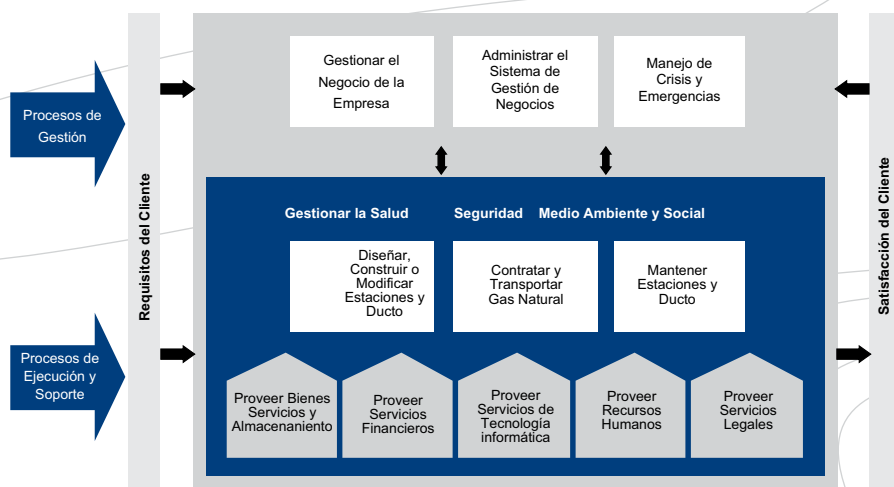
Procesos de Gestión

Procesos de Ejecución y Soporte

Requisitos del Cliente

Gestionar el Negocio de la Empresa

Administrar el Sistema de Gestión de Negocios

Manejo de Crisis y Emergencias

Gestionar la Salud Seguridad Medio Ambiente y Social

Diseñar, Construir o Modificar Estaciones y Ducto

Contratar y Transportar Gas Natural

Mantener Estaciones y Ducto

Proveer Bienes Servicios y Almacenaniento

Proveer Servicios Financieros

Proveer Servicios de Tecnología informática

Proveer Recursos Humanos

Proveer Servicios Legales

Satisfacción del Cliente